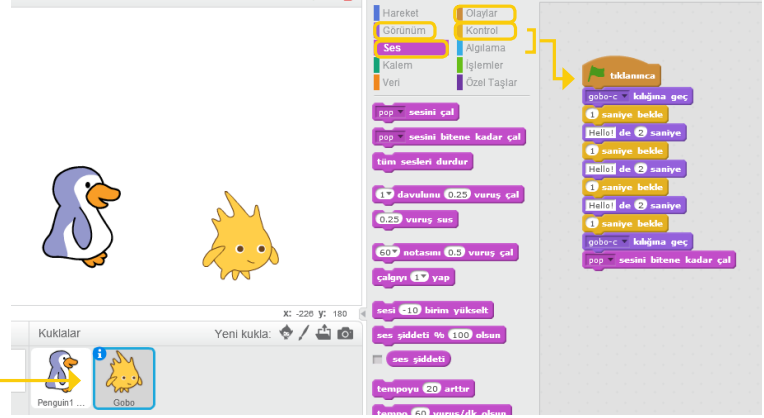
Hareket
Görünüm
Ses
Kalem
Veri
Olaylar
Kontrol
Algılama
İşlemler
Özel Taşlar

pop sesini çal
pop sesini bitene kadar çal
tüm sesleri durdur
1 davulunu 0.25 vuruş çal
0.25 vuruş sus
60 notasını 0.5 vuruş çal
çalgıyı 1 yap
sesi -10 birim yükselt
ses şiddeti % 100 olsun
ses şiddeti
tempoyu 20 arttır
tempo 60 vuruş/dk olsun

tıklanınca
gobo-c kılığına geç
1 saniye bekle
Hello! de 2 saniye
1 saniye bekle
Hello! de 2 saniye
1 saniye bekle
Hello! de 2 saniye
1 saniye bekle
gobo-c kılığına geç
pop sesini bitene kadar çal

x: -226 y: 180

Kuklalar
Yeni kukla:
Penguin1 ...
Gobo